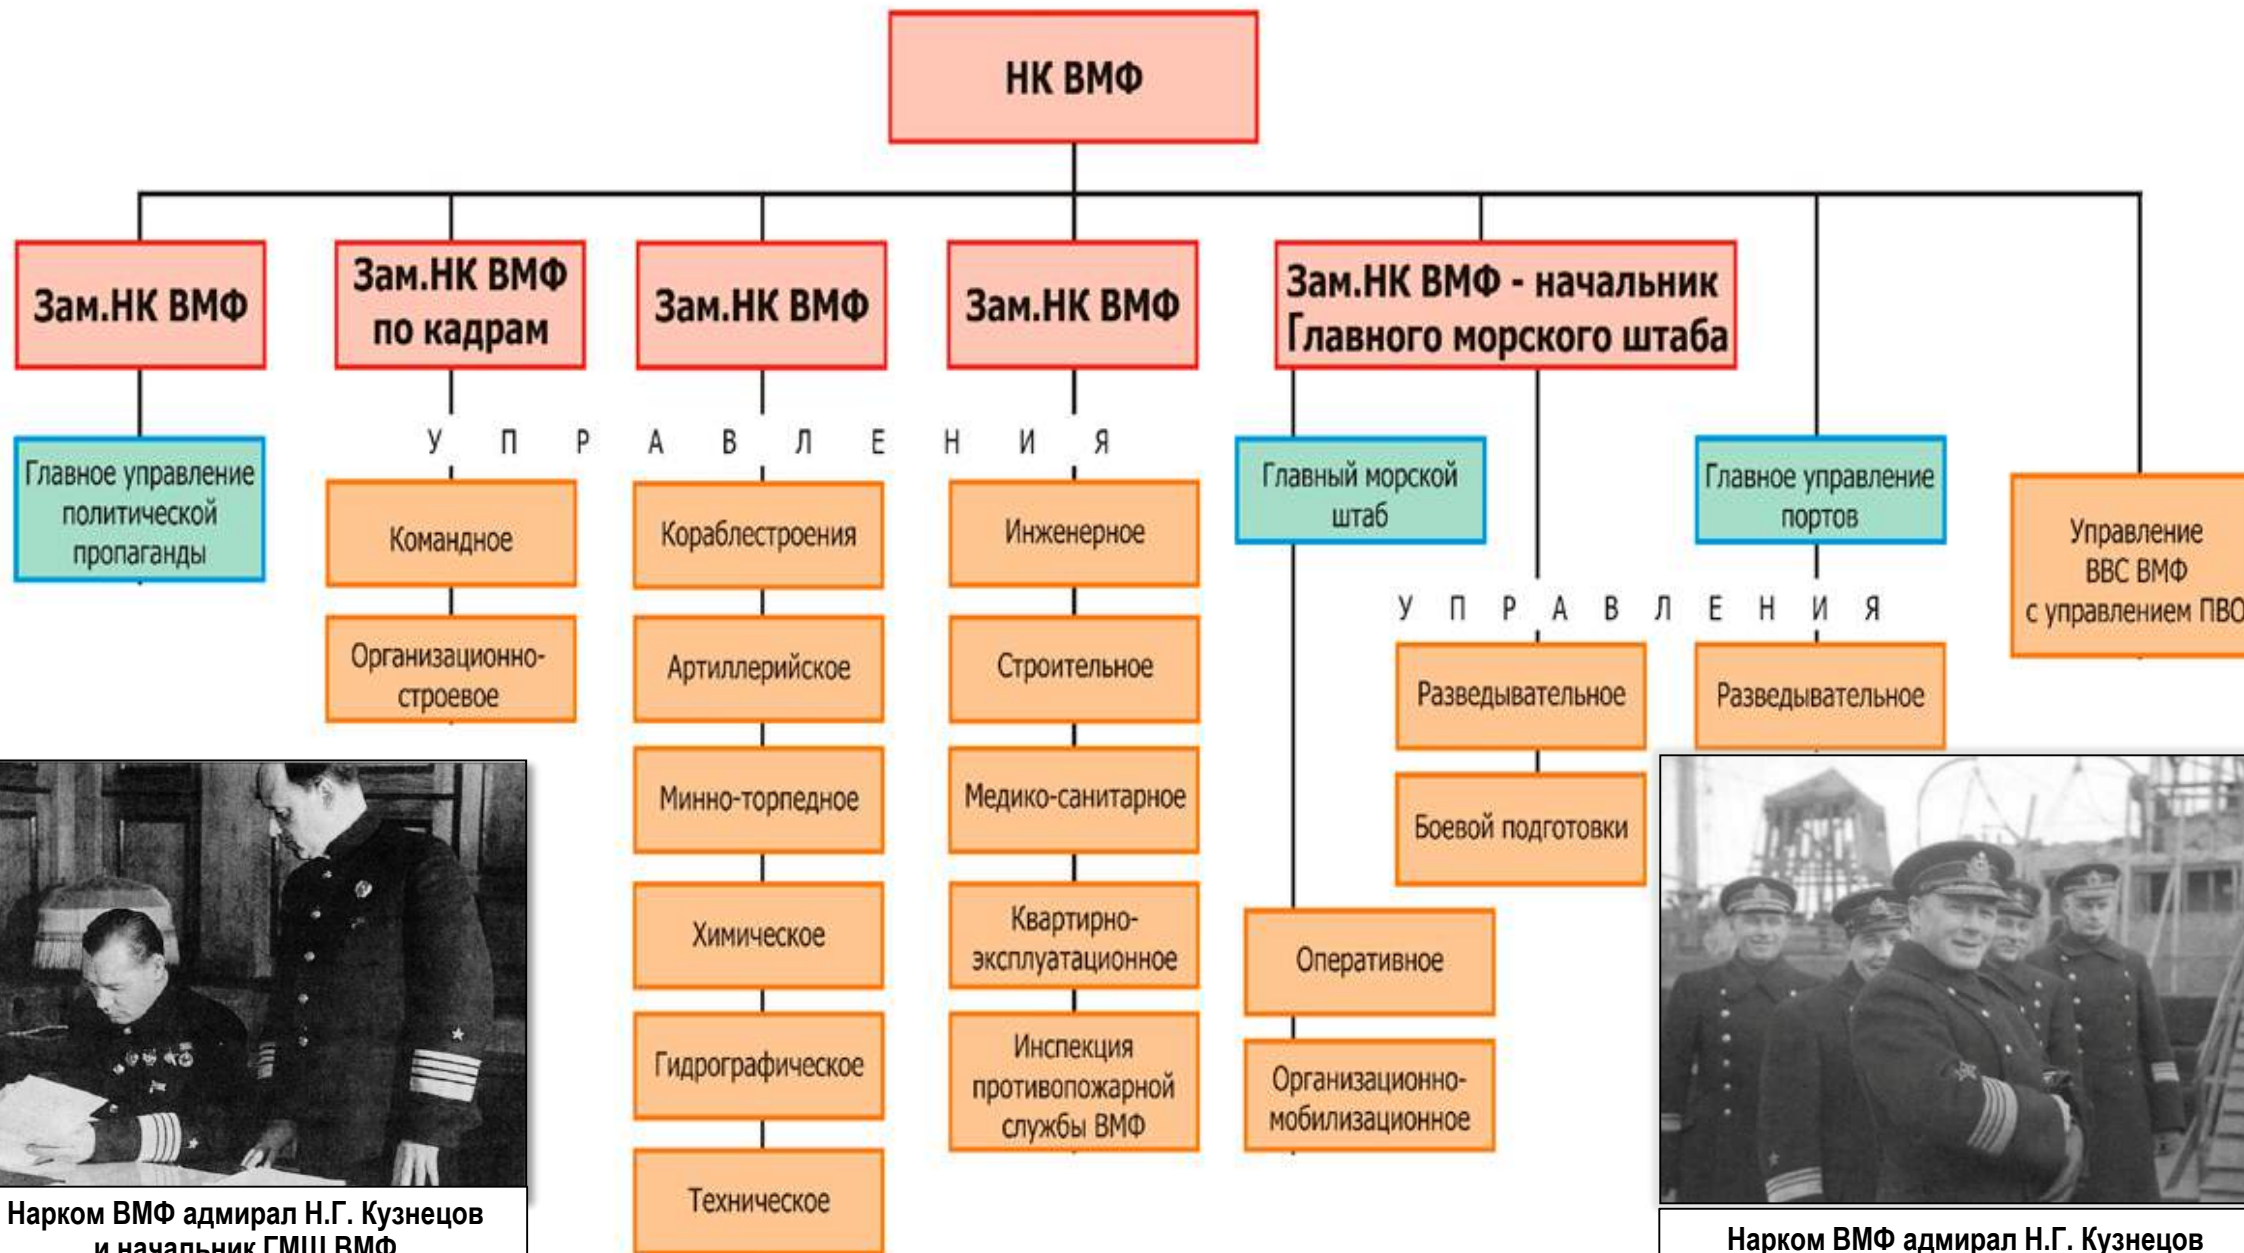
НК ВМФ

Зам.НК ВМФ

Зам.НК ВМФ по кадрам

Зам.НК ВМФ

Зам.НК ВМФ

Зам.НК ВМФ - начальник Главного морского штаба

Главное управление политической пропаганды

У П Р А В Л Е Н И Я

Командное

Организационно-строевое

Кораблестроения

Артиллерийское

Минно-торпедное

Химическое

Гидрографическое

Техническое

Инженерное

Строительное

Медико-санитарное

Квартирно-эксплуатационное

Инспекция противопожарной службы ВМФ

Главный морской штаб

Главное управление портов

Управление ВВС ВМФ с управлением ПВО

У П Р А В Л Е Н И Я

Разведывательное

Боевой подготовки

Оперативное

Организационно-мобилизационное

Разведывательное

Нарком ВМФ адмирал Н.Г. Кузнецов и начальник ГМШ ВМФ

Нарком ВМФ адмирал Н.Г. Кузнецов